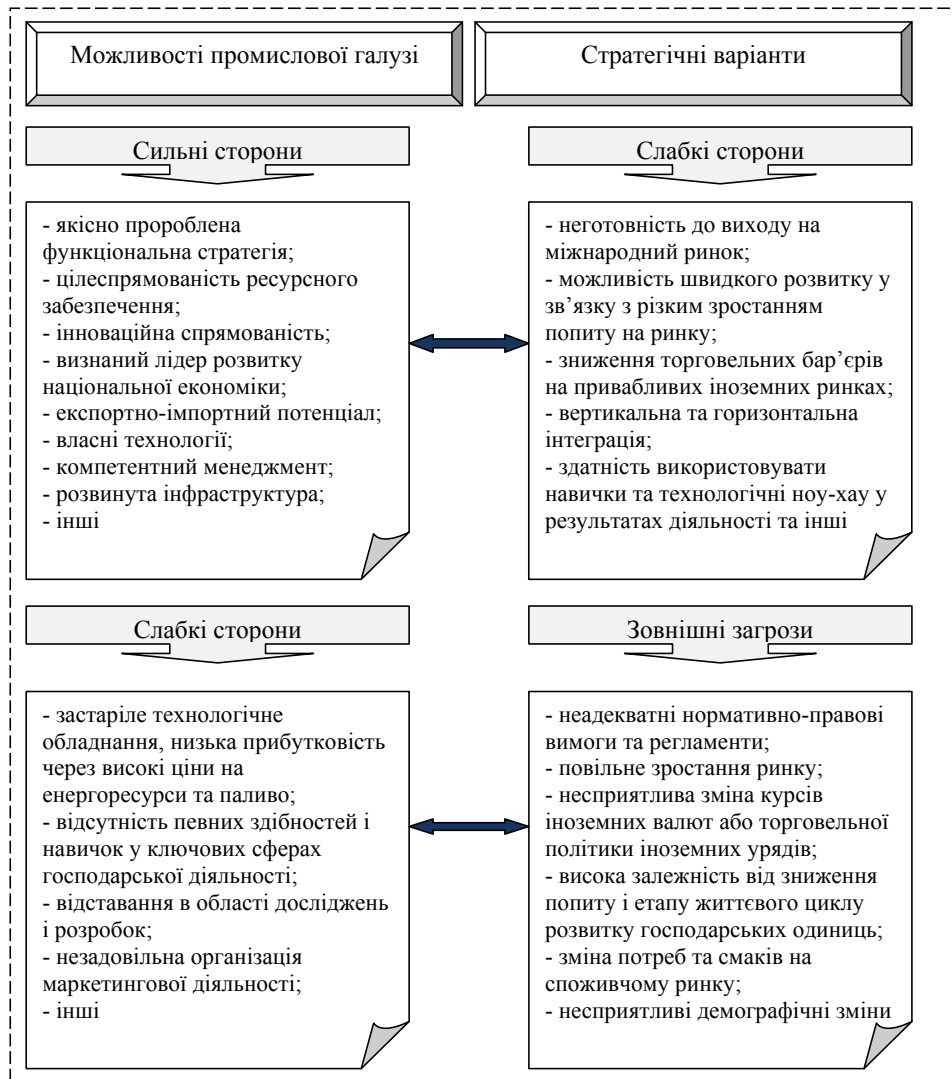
Можливості промислової галузі

Стратегічні варіанти

Сильні сторони

- якісно проблена функціональна стратегія;
- цілеспрямованість ресурсного забезпечення;
- інноваційна спрямованість;
- визнаний лідер розвитку національної економіки;
- експортно-імпортний потенціал;
- власні технології;
- компетентний менеджмент;
- розвинута інфраструктура;
- інші

Слабкі сторони

- неготовність до виходу на міжнародний ринок;
- можливість швидкого розвитку у зв'язку з різким зростанням попиту на ринку;
- зниження торговельних бар'єрів на привабливих іноземних ринках;
- вертикальна та горизонтальна інтеграція;
- здатність використовувати навички та технологічні ноу-хау у результатах діяльності та інші

Слабкі сторони

- застаріле технологічне обладнання, низька прибутковість через високі ціни на енергоресурси та паливо;
- відсутність певних здібностей і навичок у ключових сферах господарської діяльності;
- відставання в області досліджень і розробок;
- незадовільна організація маркетингової діяльності;
- інші

Зовнішні загрози

- неадекватні нормативно-правові вимоги та регламенти;
- повільне зростання ринку;
- несприятлива зміна курсів іноземних валют або торговельної політики іноземних урядів;
- висока залежність від зниження попиту і етапу життєвого циклу розвитку господарських одиниць;
- зміна потреб та смаків на споживчому ринку;
- несприятливі демографічні зміни